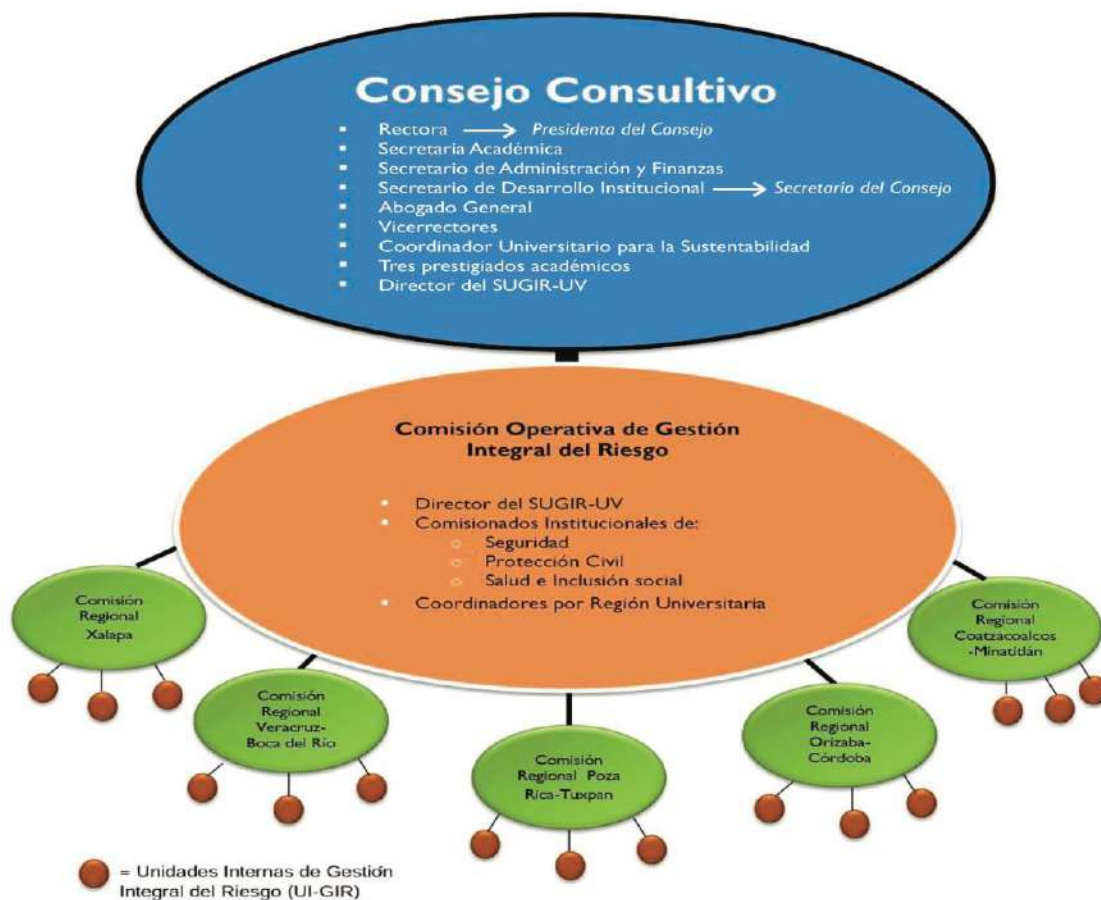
Consejo Consultivo

- Rectora → Presidenta del Consejo
- Secretaria Académica
- Secretario de Administración y Finanzas
- Secretario de Desarrollo Institucional → Secretario del Consejo
- Abogado General
- Vicerrectores
- Coordinador Universitario para la Sustentabilidad
- Tres prestigiados académicos
- Director del SUGIR-UV

Comisión Operativa de Gestión Integral del Riesgo

- Director del SUGIR-UV
- Comisionados Institucionales de:
  - Seguridad
  - Protección Civil
  - Salud e Inclusión social
- Coordinadores por Región Universitaria

Comisión Regional Xalapa

Comisión Regional Veracruz-Boca del Río

Comisión Regional Poza Rica-Tuxpan

Comisión Regional Orizaba-Córdoba

Comisión Regional Coatzacoalcos -Minatitlán

= Unidades Internas de Gestión Integral del Riesgo (UI-GIR)